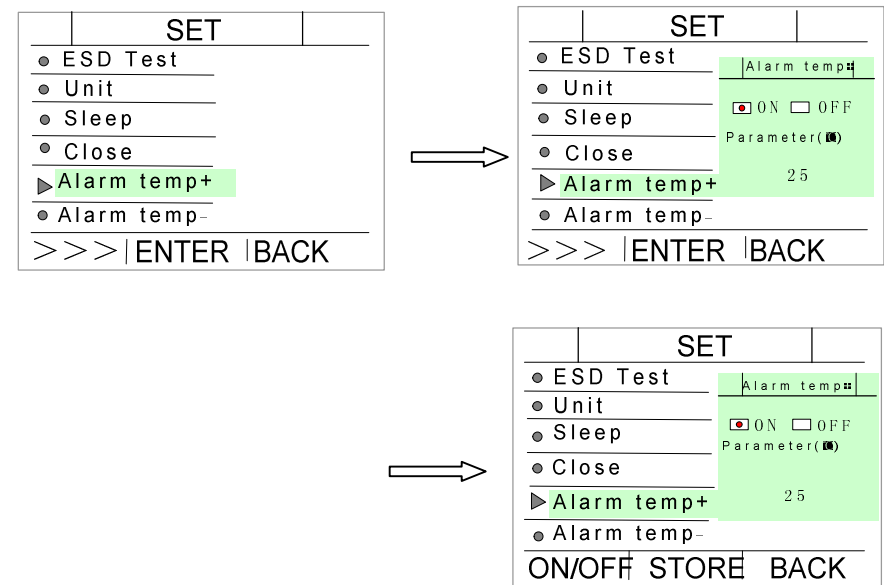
SET
ESD Test
Unit
Sleep
Close
Alarm temp+
Alarm temp-
>>> ENTER BACK

SET
ESD Test
Unit
Sleep
Close
Alarm temp+
Alarm temp-
>>> ENTER BACK
Alarm temp+
ON OFF
Parameter(℃)
25

SET
ESD Test
Unit
Sleep
Close
Alarm temp+
Alarm temp-
ON/OFF STORE BACK
Alarm temp+
ON OFF
Parameter(℃)
25